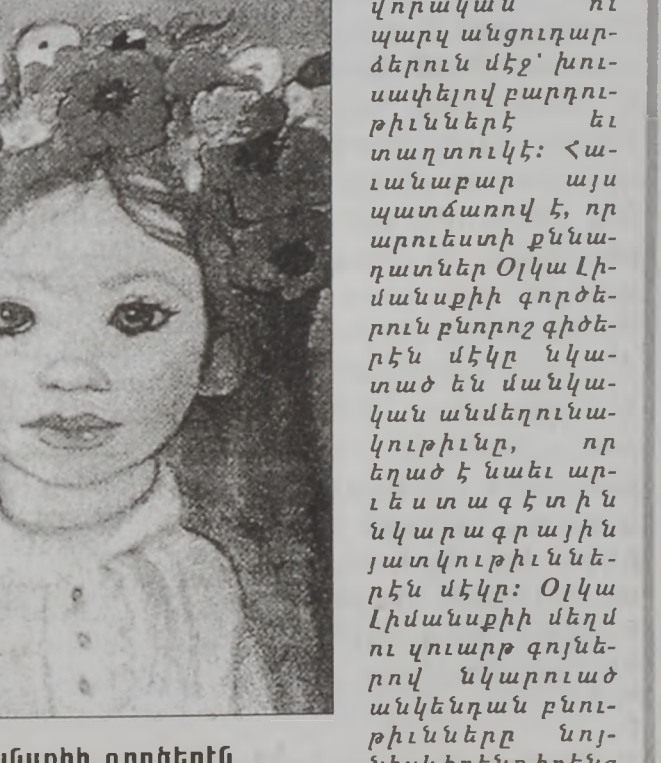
վորակամ ու պարզ անցուդարձերուն մէջ՝ խուսափելով բարդութիւններէ եւ տաղտուկէ: Հաւանաբար այս պատճառով է, որ արուեստի քննադատներ Օլկա Լիմանսքիի գործերուն բնորոշ գիծերէն մէկը նկատած են մանկական անմեղունակութիւնը, որ եղած է նաեւ արուեստագէտին նկարագրային յատկութիւններէն մէկը: Օլկա Լիմանսքիի մեղմ ու վուարթ գոյներով նկարուած անկեղծական բնութիւնները նոյ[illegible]

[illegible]մսքիի գործերէն